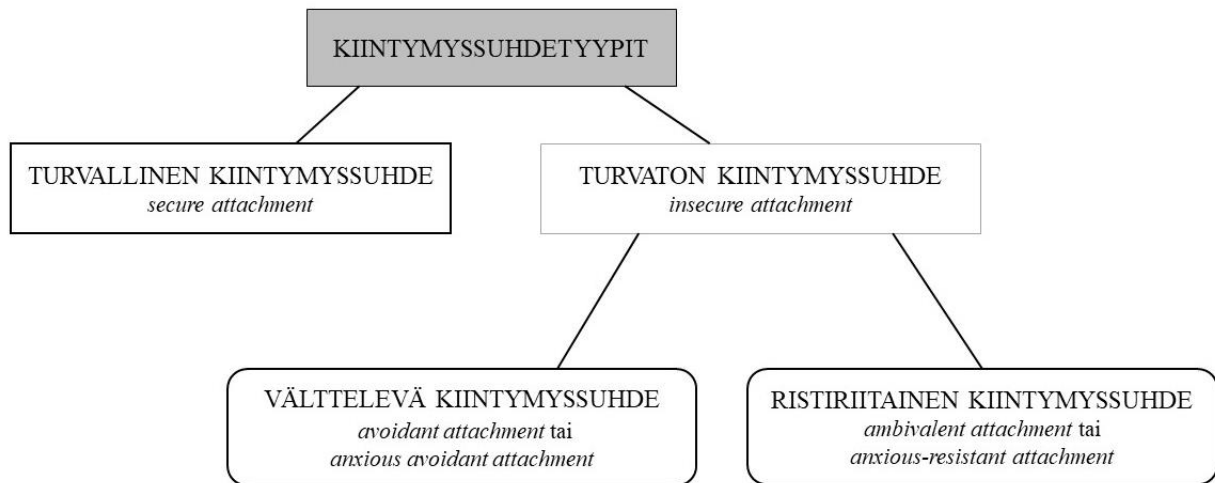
KIINTYMYSSUHDETYYPIT

TURVALLINEN KIINTYMYSSUHDE
*secure attachment*

TURVATON KIINTYMYSSUHDE
*insecure attachment*

VÄLTTELEVÄ KIINTYMYSSUHDE
*avoidant attachment* tai
*anxious avoidant attachment*

RISTIRIITAINEN KIINTYMYSSUHDE
*ambivalent attachment* tai
*anxious-resistant attachment*